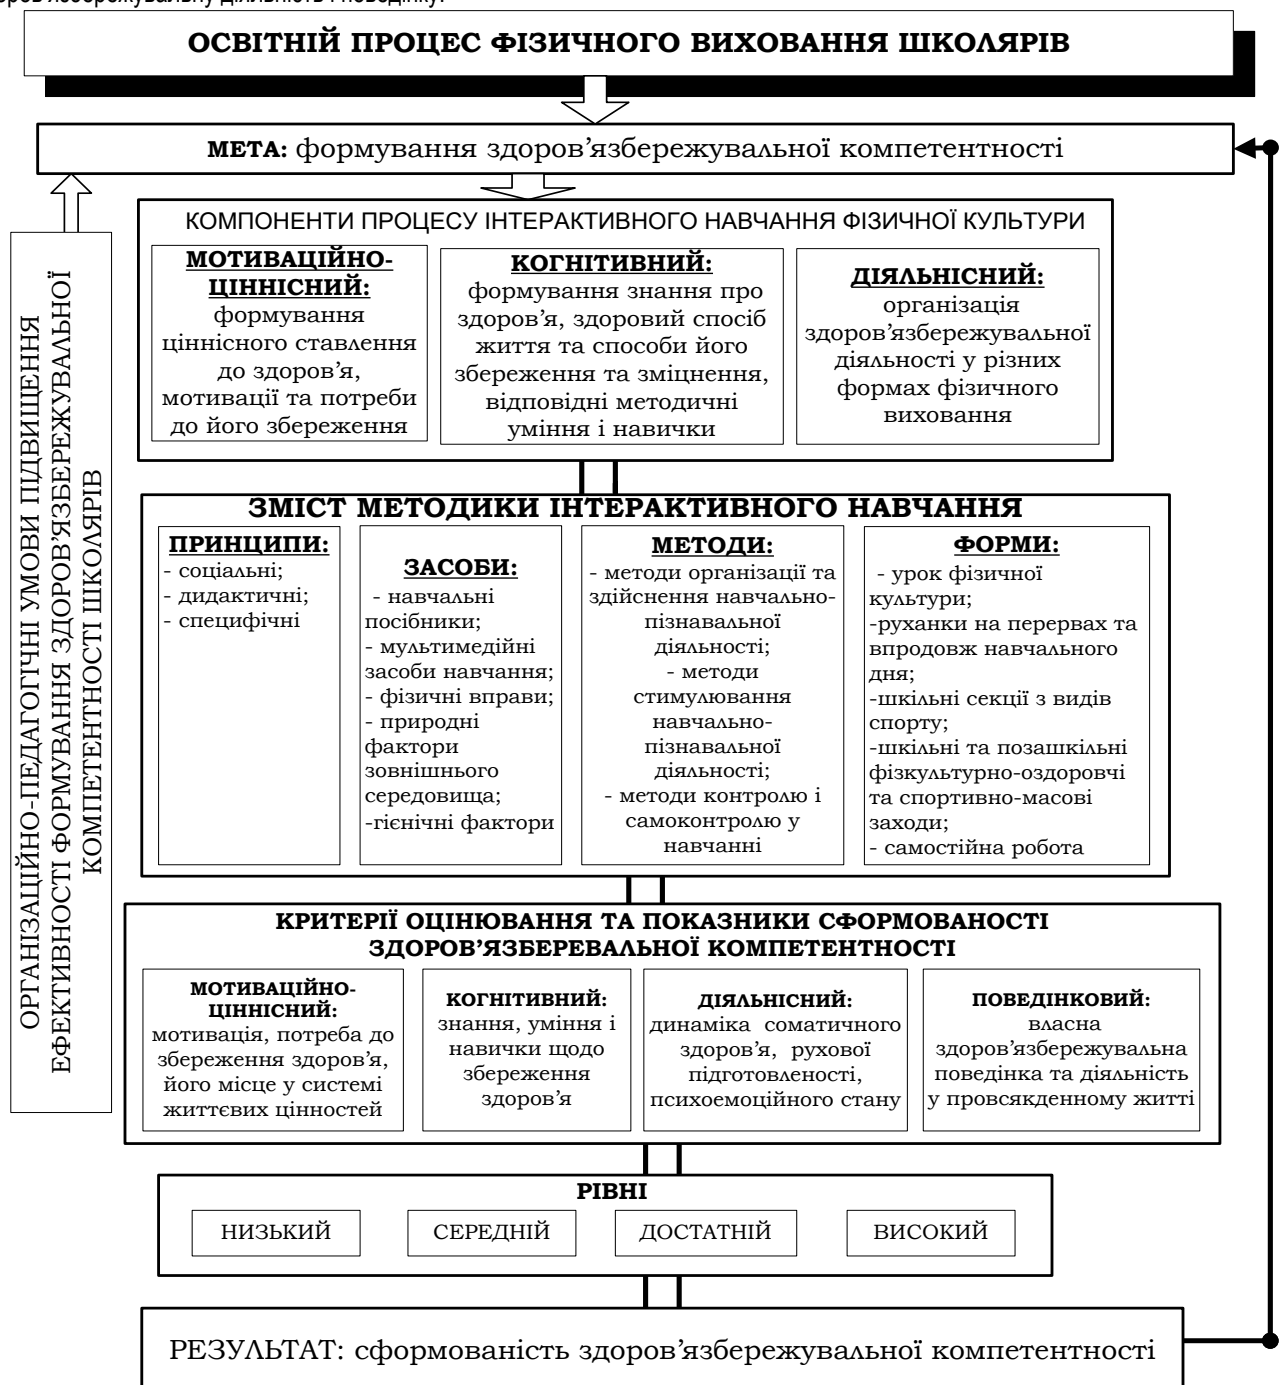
ОСВІТНІЙ ПРОЦЕС ФІЗИЧНОГО ВИХОВАННЯ ШКОЛЯРІВ

МЕТА: формування здоров'язбережувальної компетентності

ОРГАНІЗАЦІЙНО-ПЕДАГОГІЧНІ УМОВИ ПІДВИЩЕННЯ ЕФЕКТИВНОСТІ ФОРМУВАННЯ ЗДОРОВ'ЯЗБЕРЕЖУВАЛЬНОЇ КОМПЕТЕНТНОСТІ ШКОЛЯРІВ

КОМПОНЕНТИ ПРОЦЕСУ ІНТЕРАКТИВНОГО НАВЧАННЯ ФІЗИЧНОЇ КУЛЬТУРИ

МОТИВАЦІЙНО-ЦІННІСНИЙ: формування ціннісного ставлення до здоров'я, мотивації та потреби до його збереження

КОГНІТИВНИЙ: формування знання про здоров'я, здоровий спосіб життя та способи його збереження та зміцнення, відповідні методичні уміння і навички

ДІЯЛЬНІСНИЙ: організація здоров'язбережувальної діяльності у різних формах фізичного виховання

ЗМІСТ МЕТОДИКИ ІНТЕРАКТИВНОГО НАВЧАННЯ

ПРИНЦИПИ:
- соціальні;
- дидактичні;
- специфічні

ЗАСОБИ:
- навчальні посібники;
- мультимедійні засоби навчання;
- фізичні вправи;
- природні фактори зовнішнього середовища;
-гієнічні фактори

МЕТОДИ:
- методи організації та здійснення навчально-пізнавальної діяльності;
- методи стимулювання навчально-пізнавальної діяльності;
- методи контролю і самоконтролю у навчанні

ФОРМИ:
- урок фізичної культури;
-руханки на перервах та впродовж навчального дня;
-шкільні секції з видів спорту;
-шкільні та позашкільні фізкультурно-оздоровчі та спортивно-масові заходи;
- самостійна робота

КРИТЕРІЇ ОЦІНЮВАННЯ ТА ПОКАЗНИКИ СФОРМОВАНОСТІ ЗДОРОВ'ЯЗБЕРЕВАЛЬНОЇ КОМПЕТЕНТНОСТІ

МОТИВАЦІЙНО-ЦІННІСНИЙ: мотивація, потреба до збереження здоров'я, його місце у системі життєвих цінностей

КОГНІТИВНИЙ: знання, уміння і навички щодо збереження здоров'я

ДІЯЛЬНІСНИЙ: динаміка соматичного здоров'я, рухової підготовленості, психоемоційного стану

ПОВЕДІНКОВИЙ: власна здоров'язбережувальна поведінка та діяльність у провсякденному житті

РІВНІ

| НИЗЬКИЙ | СЕРЕДНІЙ | ДОСТАТНІЙ | ВИСОКИЙ |
|---|---|---|---|

РЕЗУЛЬТАТ: сформованість здоров'язбережувальної компетентності